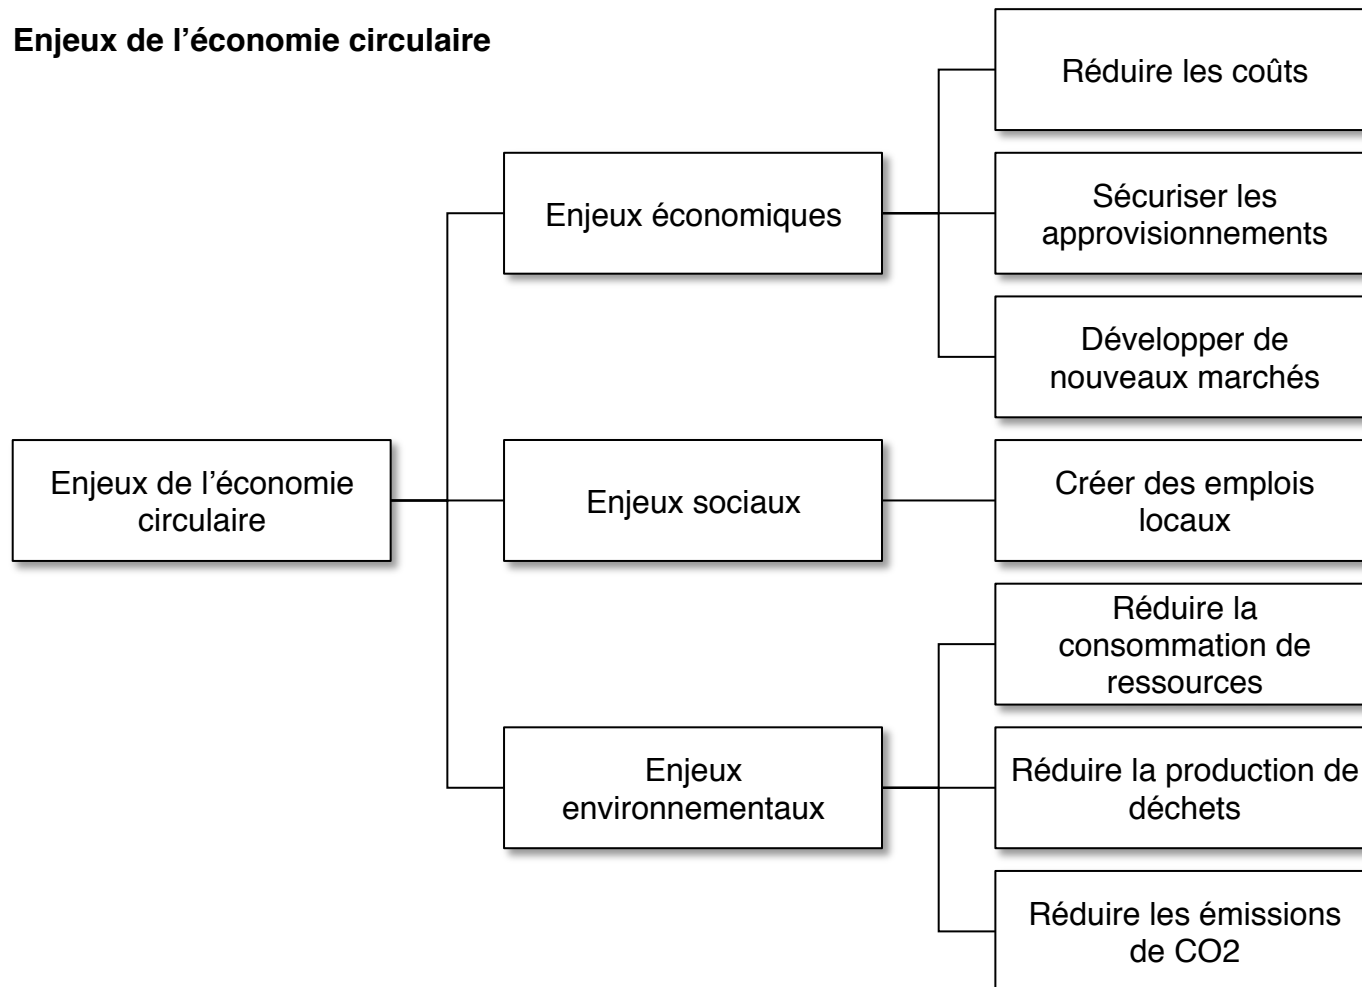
**Enjeux de l'économie circulaire**

Enjeux de l'économie circulaire

Enjeux économiques

Réduire les coûts

Sécuriser les approvisionnements

Développer de nouveaux marchés

Enjeux sociaux

Créer des emplois locaux

Enjeux environnementaux

Réduire la consommation de ressources

Réduire la production de déchets

Réduire les émissions de CO2